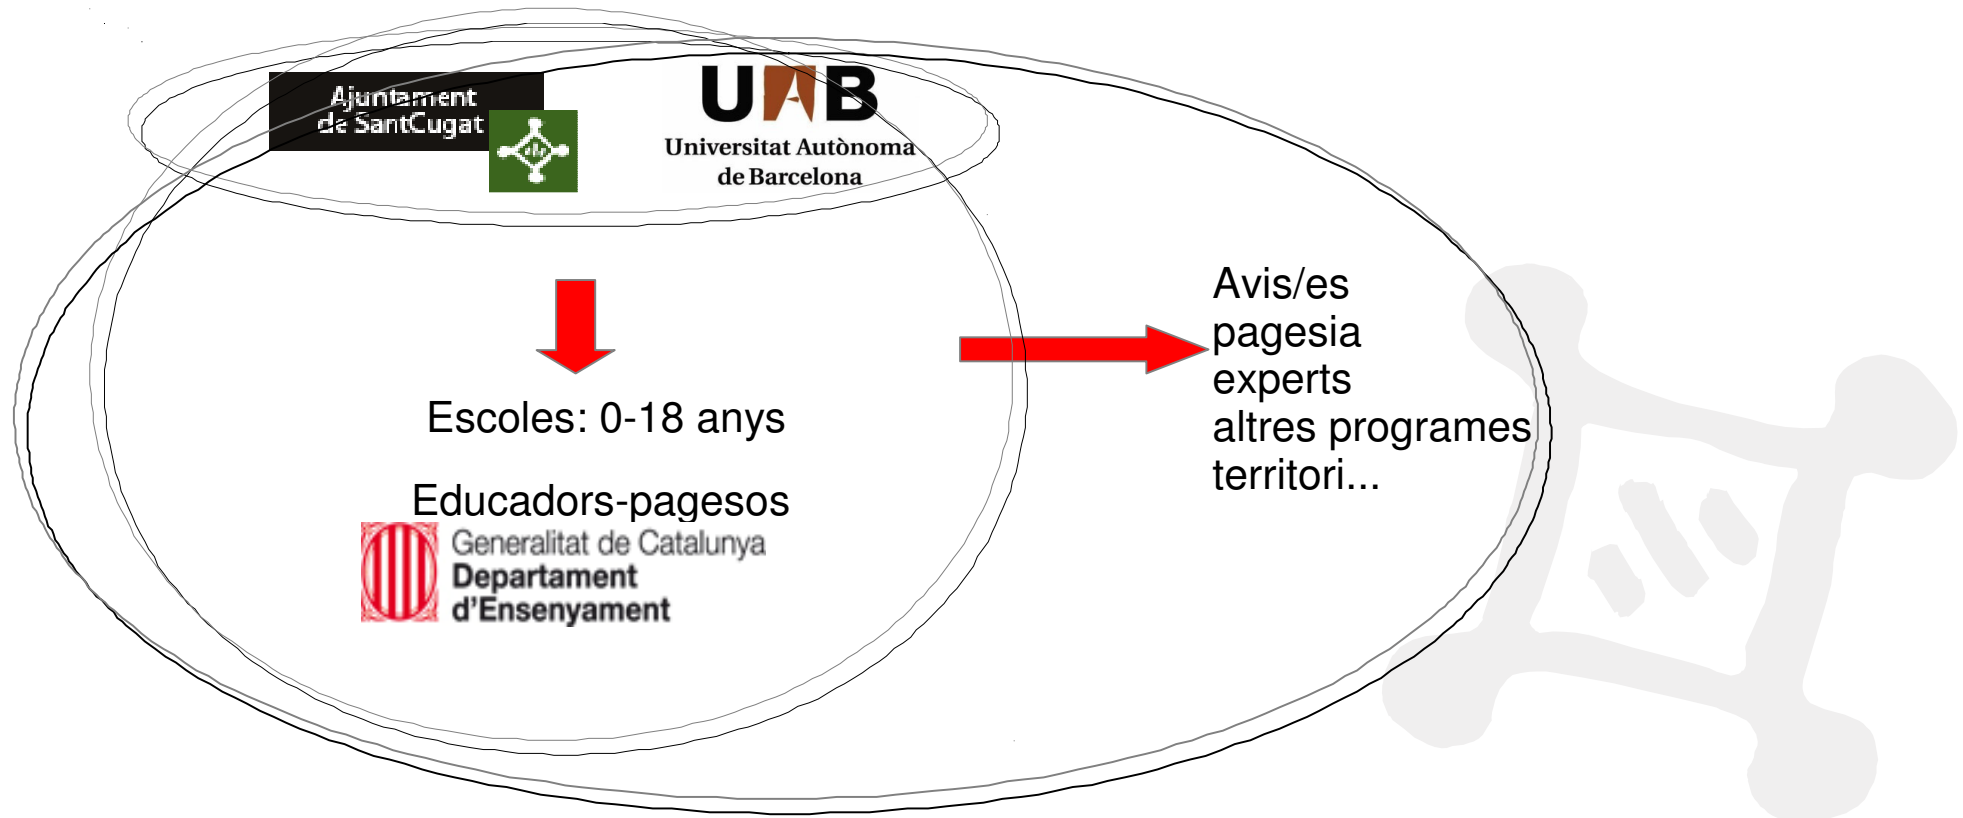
Ajuntament de SantCugat

UAB
Universitat Autònoma de Barcelona

Escoles: 0-18 anys

Educadors-pagesos

Generalitat de Catalunya
Departament d'Ensenyament

Avis/es
pagesia
experts
altres programes
territori...